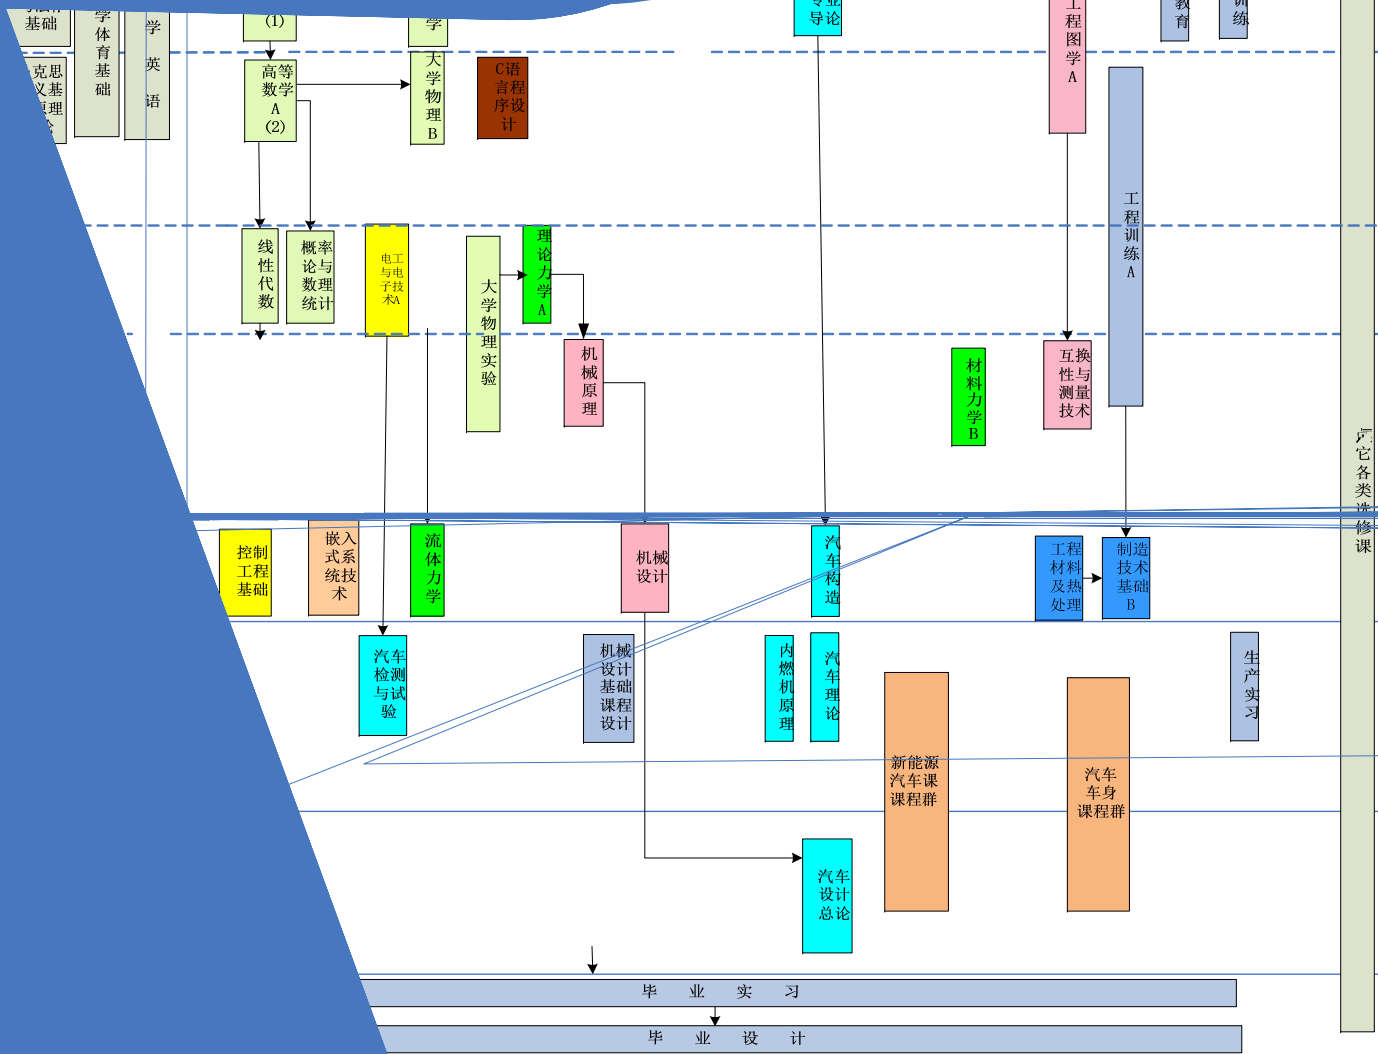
基础
学体育基础
学英语
(1)
学
专业导论
工程图学A
教育
训练
克思义基原理
高等数学A(2)
大学物理B
C语言程序设计
工程训练A
线性代数
概率论与数理统计
电工与电子技术A
大学物理实验
理论力学A
机械原理
材料力学B
互换性与测量技术
其它各类选修课
控制工程基础
嵌入式系统技术
流体力学
机械设计
汽车构造
工程材料及热处理
制造技术基础B
汽车检测与试验
机械设计基础课程设计
内燃机原理
汽车理论
生产实习
新能源汽车课课程群
汽车车身课程群
汽车设计总论
毕 业 实 习
毕 业 设 计